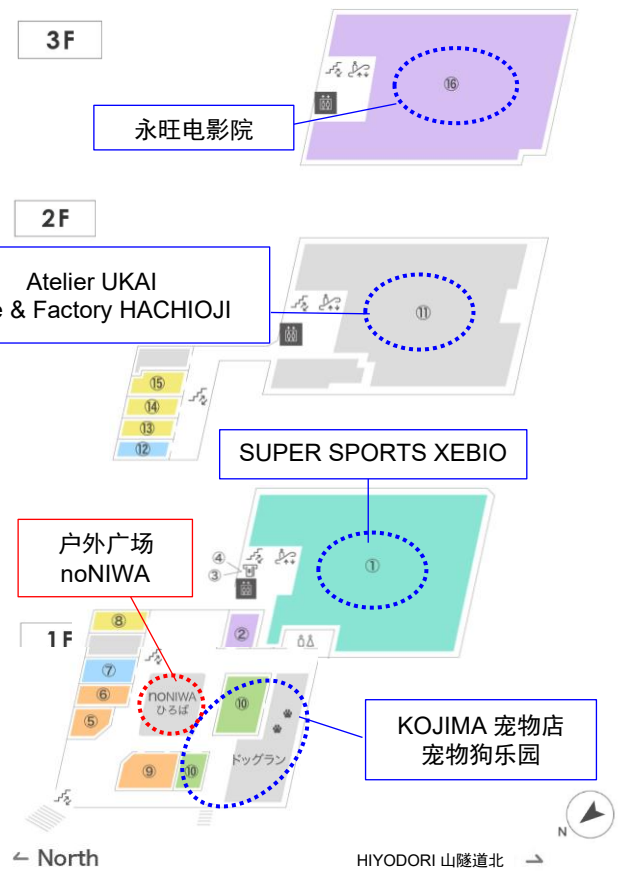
3F

永旺电影院

⑯

2F

Atelier UKAI
e & Factory HACHIOJI

⑪

⑮
⑭
⑬
⑫

SUPER SPORTS XEBIO

户外广场
noNIWA

④
③

①

1F

⑧

②

⑦

⑥

⑤

noNIWA
ひろば

⑩

KOJIMA 宠物店
宠物狗乐园

⑨

⑩

ドッグラン

N

← North

HIYODORI 山隧道北 →